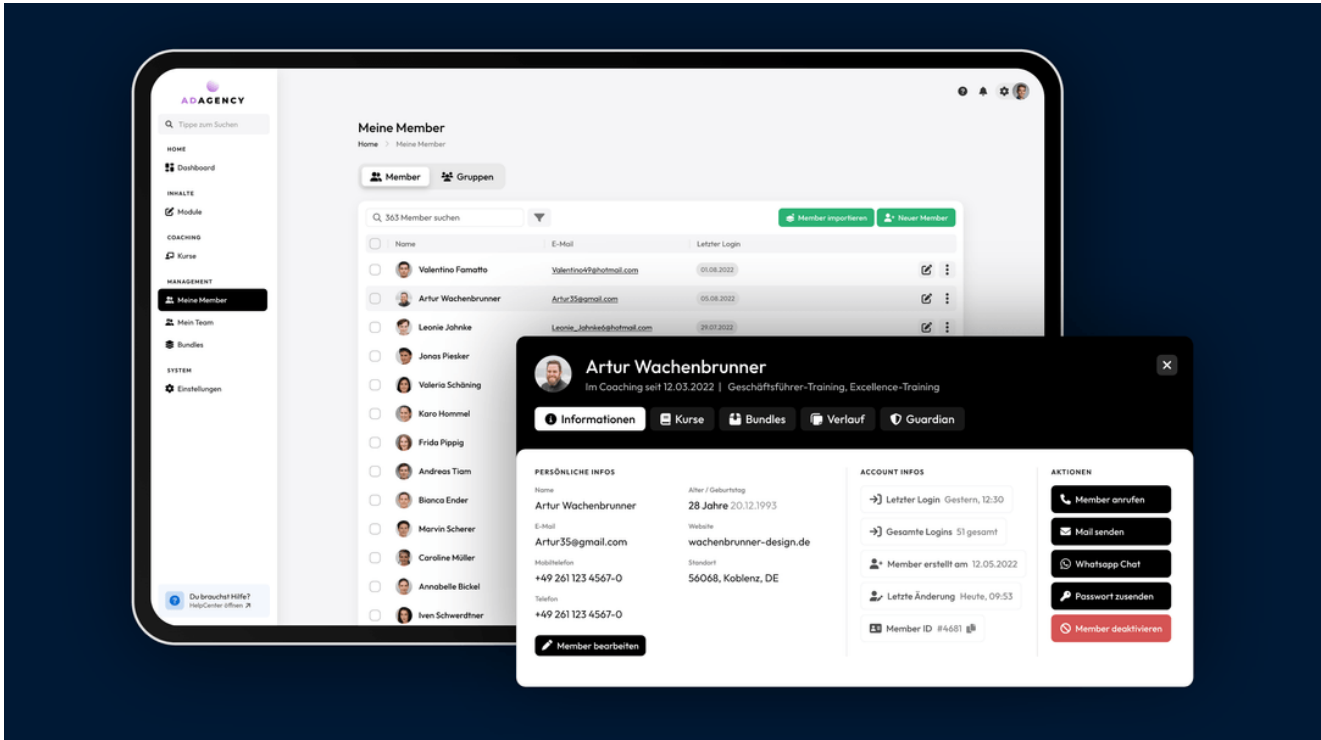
ADAGENCY

Tippe zum Suchen

HOME
Dashboard

INHALTE
Module

COACHING
Kurse

MANAGEMENT
Meine Member
Mein Team
Bundles

SYSTEM
Einstellungen

Du brauchst Hilfe?
HelpCenter öffnen

Meine Member
Home > Meine Member

Member
Gruppen

363 Member suchen

Member importieren
Neuer Member

| Name | E-Mail | Letzter Login |
|---|---|---|
| Valentino Famatto | Valentino49@hotmail.com | 01.08.2022 |
| Artur Wachenbrunner | Artur35@gmail.com | 05.08.2022 |
| Leonie Jahnke | Leonie_Jahnke6@hotmail.com | 29.07.2022 |
| Jonas Piesker | | |
| Valeria Schäning | | |
| Karo Hommel | | |
| Frida Pippig | | |
| Andreas Tiam | | |
| Bianca Ender | | |
| Marvin Scherer | | |
| Caroline Müller | | |
| Annabelle Bickel | | |
| Iven Schwerdtner | | |

Artur Wachenbrunner
Im Coaching seit 12.03.2022 | Geschäftsführer-Training, Excellence-Training

Informationen
Kurse
Bundles
Verlauf
Guardian

PERSÖNLICHE INFOS
Name
Artur Wachenbrunner
Alter / Geburtstag
28 Jahre 20.12.1993
E-Mail
Artur35@gmail.com
Website
wachenbrunner-design.de
Mobiltelefon
+49 261 123 4567-0
Standort
56068, Koblenz, DE
Telefon
+49 261 123 4567-0

Member bearbeiten

ACCOUNT INFOS
Letzter Login Gestern, 12:30
Gesamte Logins 51 gesamt
Member erstellt am 12.05.2022
Letzte Änderung Heute, 09:53
Member ID #4681

AKTIONEN
Member anrufen
Mail senden
Whatsapp Chat
Passwort zusenden
Member deaktivieren